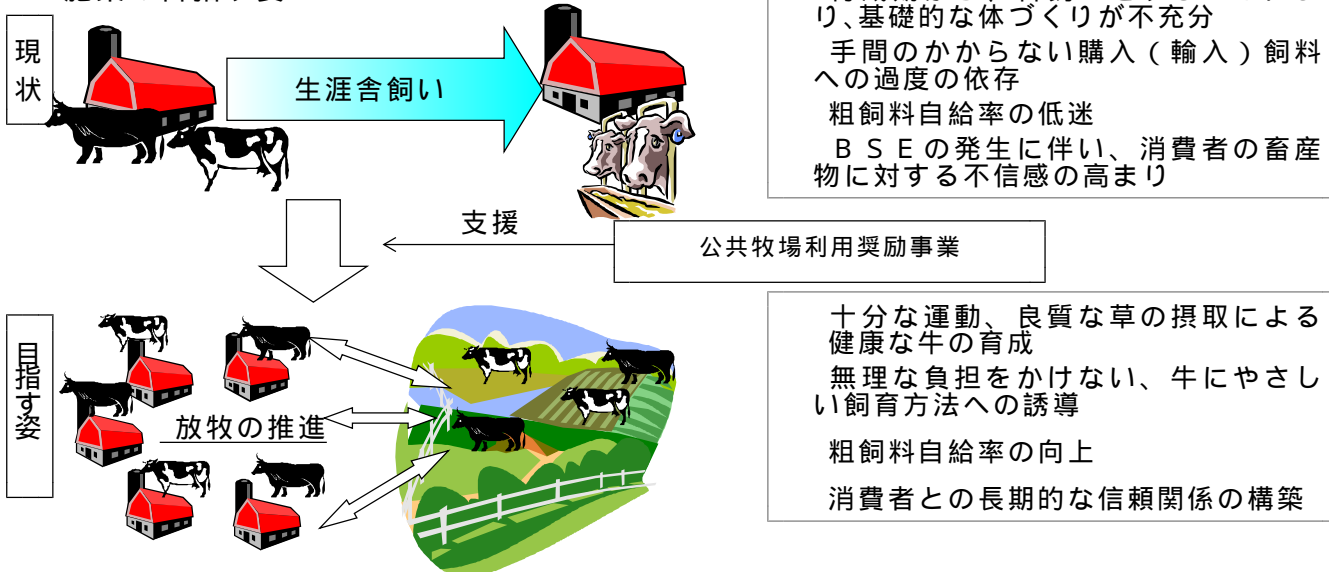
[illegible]

現状

生涯舎飼い

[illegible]り、基礎的な体づくりが不充分

手間のかからない購入（輸入）飼料への過度の依存

粗飼料自給率の低迷

ＢＳＥの発生に伴い、消費者の畜産物に対する不信感の高まり

支援

公共牧場利用奨励事業

目指す姿

放牧の推進

十分な運動、良質な草の摂取による健康な牛の育成

無理な負担をかけない、牛にやさしい飼育方法への誘導

粗飼料自給率の向上

消費者との長期的な信頼関係の構築